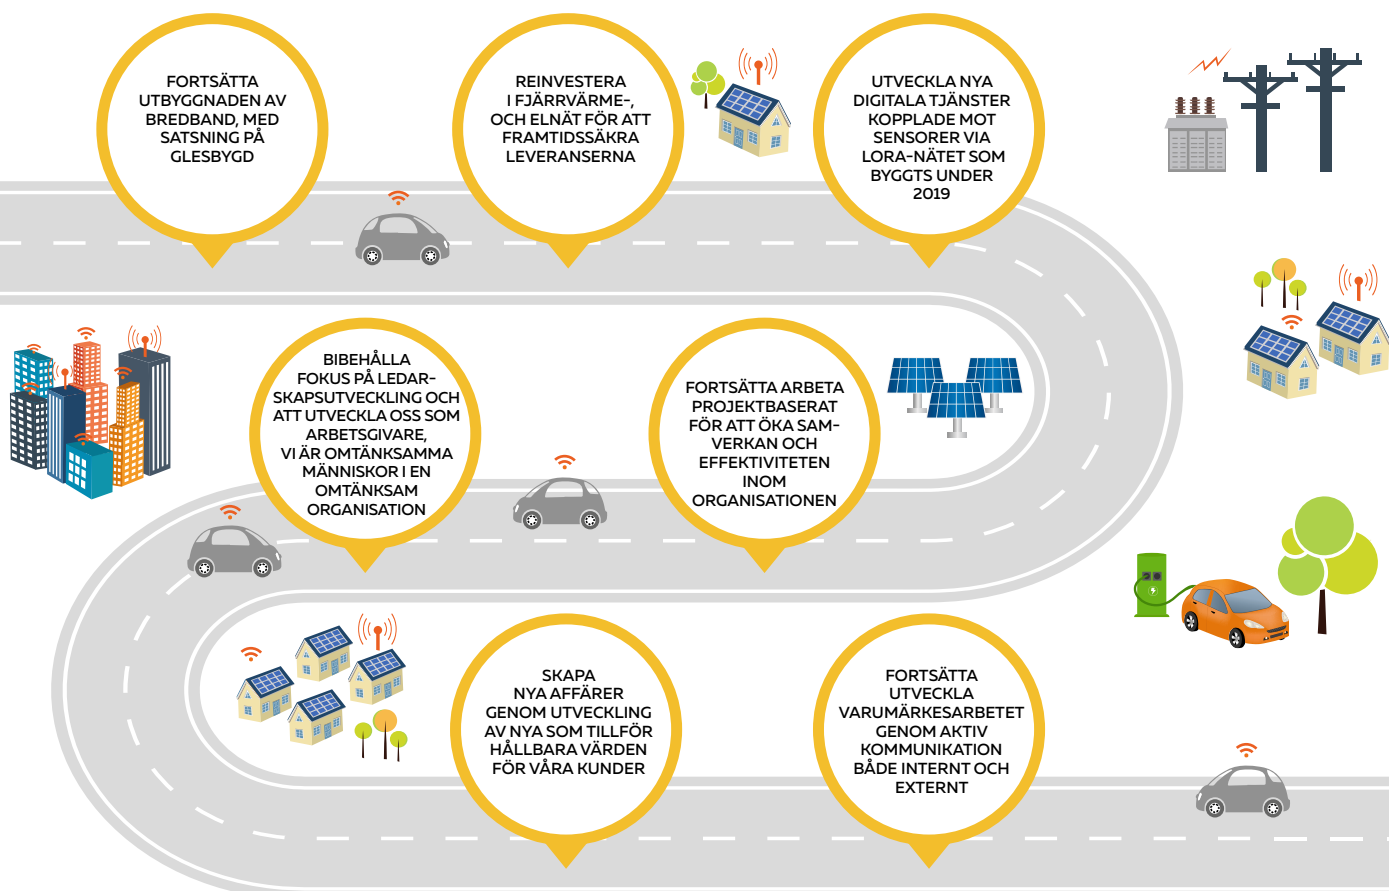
FORTSÄTTA UTBYGGNADEN AV BREDBAND, MED SATSNING PÅ GLESBYGD

REINVESTERA I FJÄRRVÄRME-, OCH ELNÄT FÖR ATT FRAMTIDSSÄKRA LEVERANSERNA

UTVECKLA NYA DIGITALA TJÄNSTER KOPPLADE MOT SENSORER VIA LORA-NÄTET SOM BYGGTS UNDER 2019

BIBEHÅLLA FOKUS PÅ LEDARSKAPSUTVECKLING OCH ATT UTVECKLA OSS SOM ARBETSGIVARE, VI ÄR OMTÄNKSAMMA MÄNNISKOR I EN OMTÄNKSAM ORGANISATION

FORTSÄTTA ARBETA PROJEKTBASERAT FÖR ATT ÖKA SAMVERKAN OCH EFFEKTIVITETEN INOM ORGANISATIONEN

SKAPA NYA AFFÄRER GENOM UTVECKLING AV NYA SOM TILLFÖR HÅLLBARA VÄRDEN FÖR VÅRA KUNDER

FORTSÄTTA UTVECKLA VARUMÄRKESARBETET GENOM AKTIV KOMMUNIKATION BÅDE INTERNT OCH EXTERNT